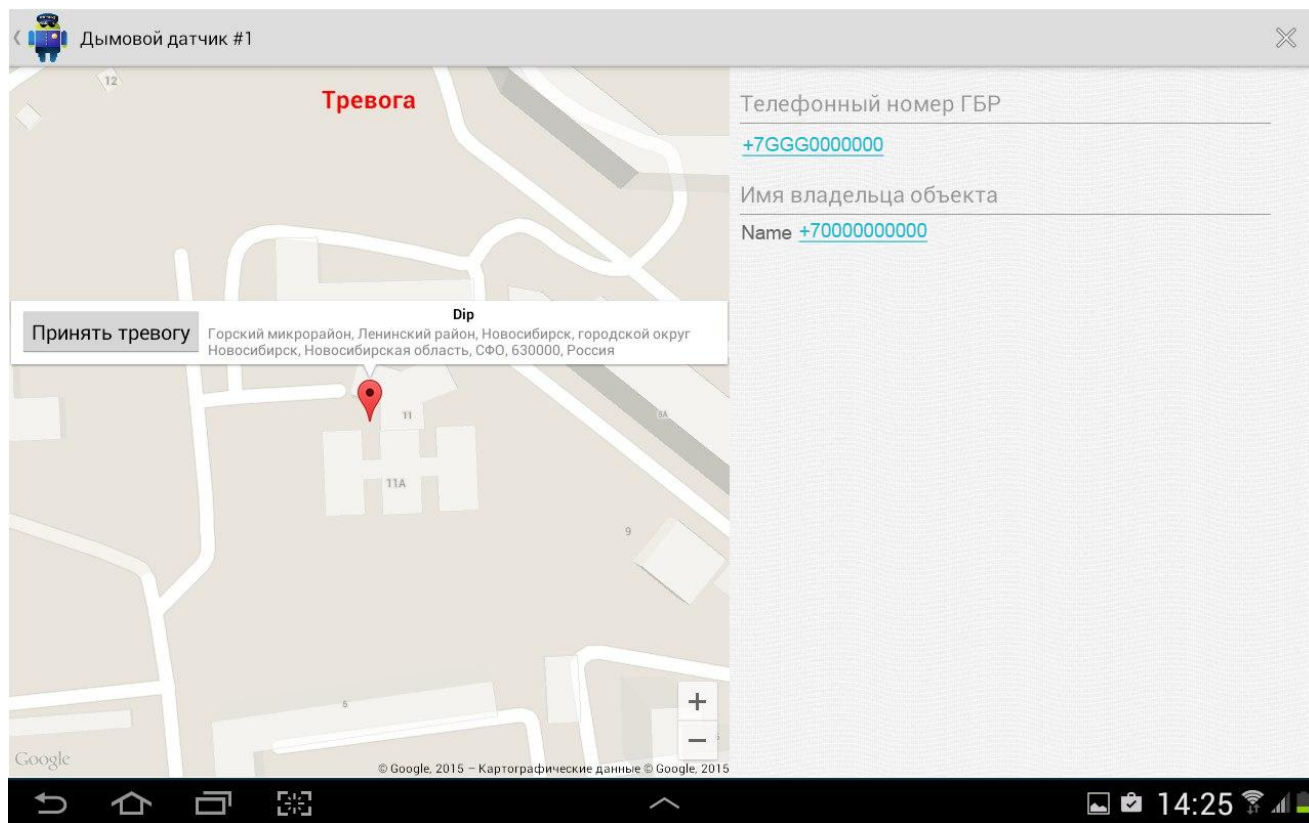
Дымовой датчик #1

Тревога

12

Принять тревогу

Dip
Горский микрорайон, Ленинский район, Новосибирск, городской округ Новосибирск, Новосибирская область, СФО, 630000, Россия

11

8А

11А

9

5

+
−

Google

© Google, 2015 – Картографические данные © Google, 2015

Телефонный номер ГБР

+7GGG0000000

Имя владельца объекта

Name +70000000000

14:25